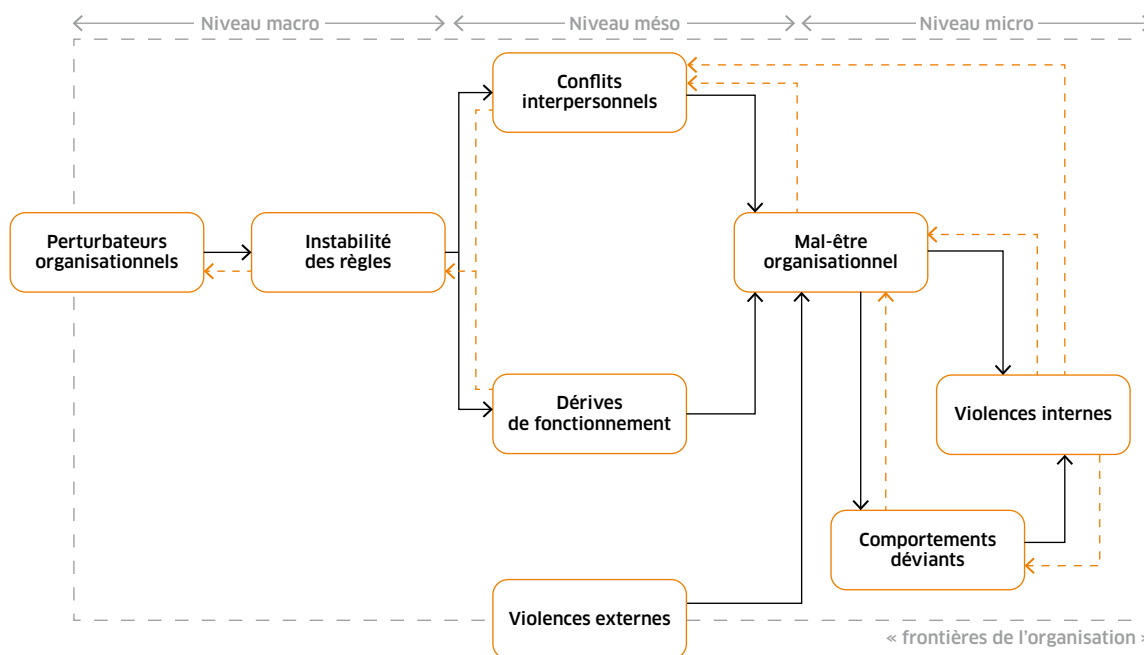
Niveau macro
Niveau méso
Niveau micro

Conflits interpersonnels

Perturbateurs organisationnels

Instabilité des règles

Mal-être organisationnel

Violences internes

Dérives de fonctionnement

Comportements déviants

Violences externes

« frontières de l'organisation »